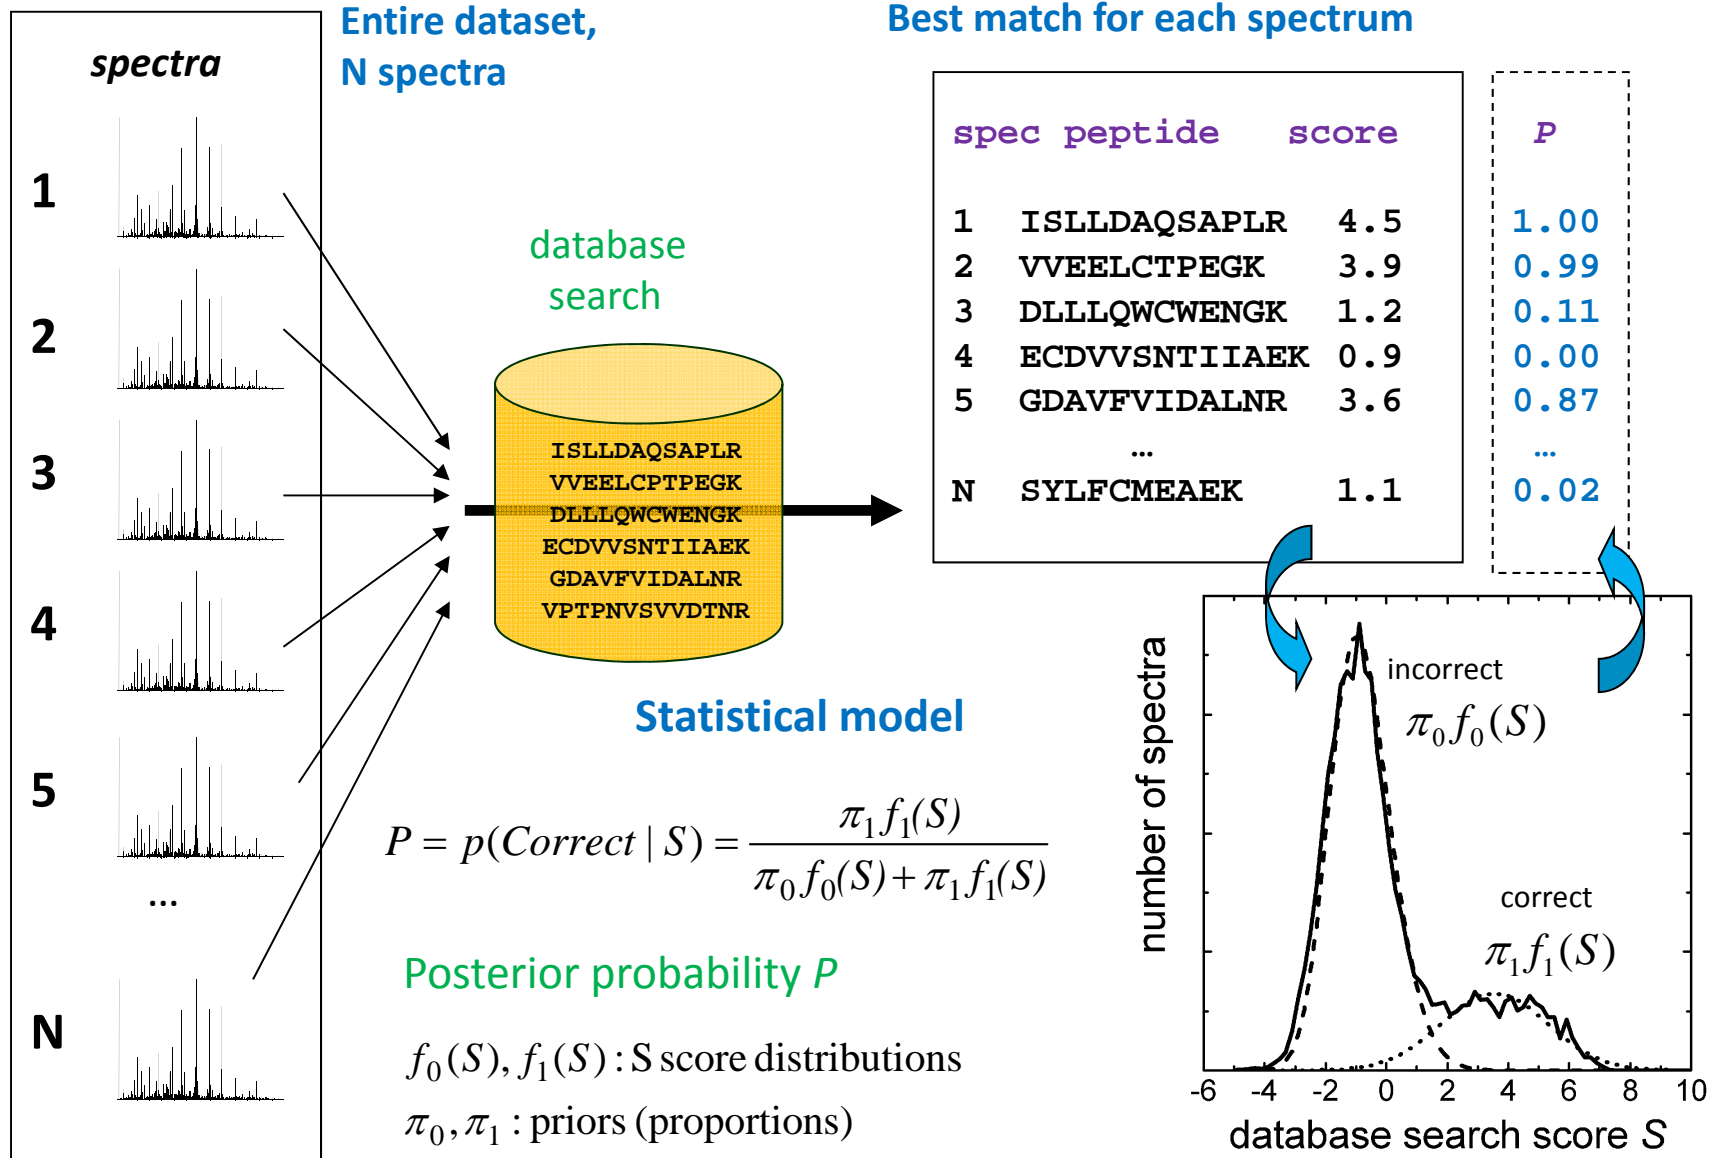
spectra

1

2

3

4

5

...

N

Entire dataset,
N spectra

database
search

ISLLDAQSAPLR
VVEELCPTPEGK
DLLLQWCWENGK
ECDVVSNTIIAEK
GDAVFVIDALNR
VPTPNVSVVDTNR

Best match for each spectrum

| spec | peptide | score | P |
|---|---|---|---|
| 1 | ISLLDAQSAPLR | 4.5 | 1.00 |
| 2 | VVEELCTPEGK | 3.9 | 0.99 |
| 3 | DLLLQWCWENGK | 1.2 | 0.11 |
| 4 | ECDVVSNTIIAEK | 0.9 | 0.00 |
| 5 | GDAVFVIDALNR | 3.6 | 0.87 |
| | ... | | ... |
| N | SYLFCMEAEK | 1.1 | 0.02 |

Statistical model

$P = p(Correct \mid S) = \frac{\pi_1 f_1(S)}{\pi_0 f_0(S) + \pi_1 f_1(S)}$

Posterior probability P

$f_0(S), f_1(S)$ : S score distributions
$\pi_0, \pi_1$ : priors (proportions)

incorrect
$\pi_0 f_0(S)$

correct
$\pi_1 f_1(S)$

number of spectra

-6 -4 -2 0 2 4 6 8 10
database search score S